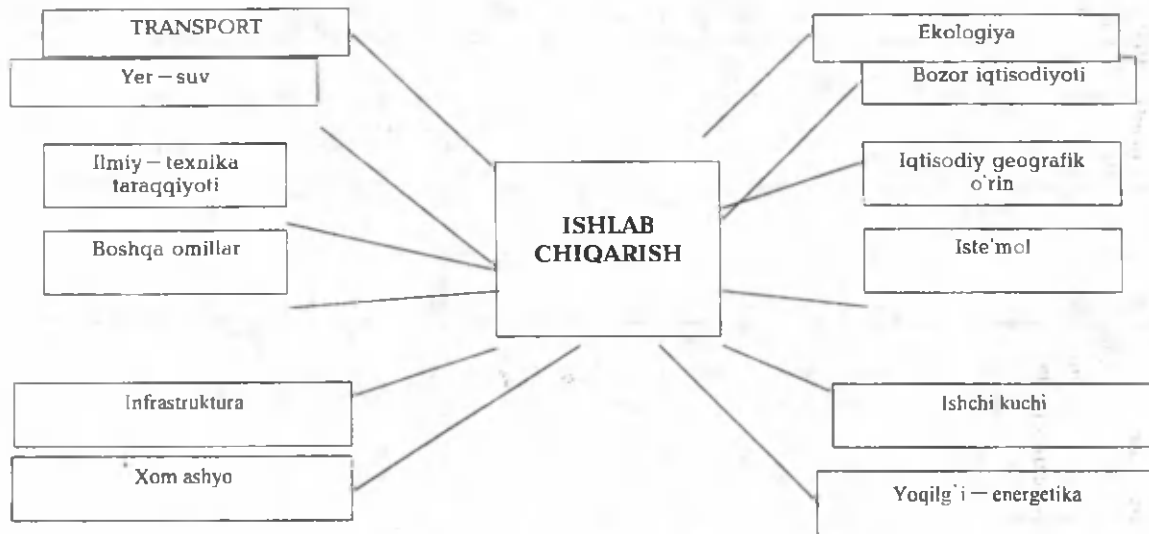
TRANSPORT

Yer — suv

Ilmiy — texnika taraqqiyoti

Boshqa omillar

Ekologiya

Bozor iqtisodiyoti

Iqtisodiy geografik o'rin

Iste'mol

ISHLAB CHIQARISH

Infrastruktura

Xom ashyo

Ishchi kuchi

Yoqilg'i — energetika